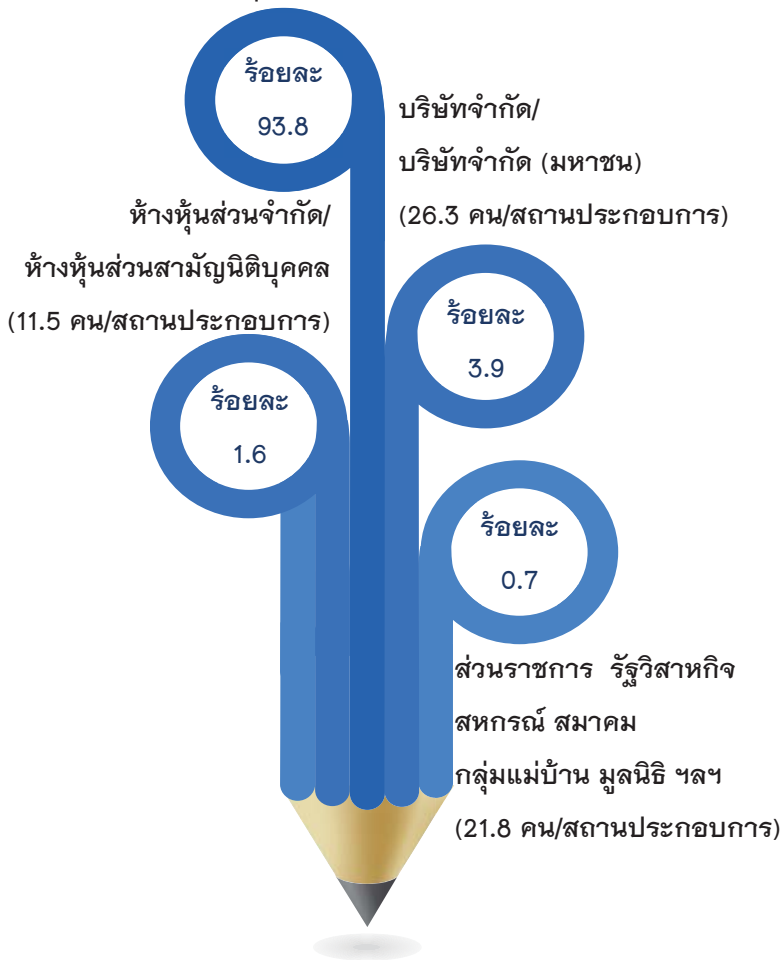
ร้อยละ
93.8

บริษัทจำกัด/
บริษัทจำกัด (มหาชน)
(26.3 คน/สถานประกอบการ)

ห้างหุ้นส่วนจำกัด/
ห้างหุ้นส่วนสามัญนิติบุคคล
(11.5 คน/สถานประกอบการ)

ร้อยละ
3.9

ร้อยละ
1.6

ร้อยละ
0.7

ส่วนราชการ รัฐวิสาหกิจ
สหกรณ์ สมาคม
กลุ่มแม่บ้าน มูลนิธิ ฯลฯ
(21.8 คน/สถานประกอบการ)